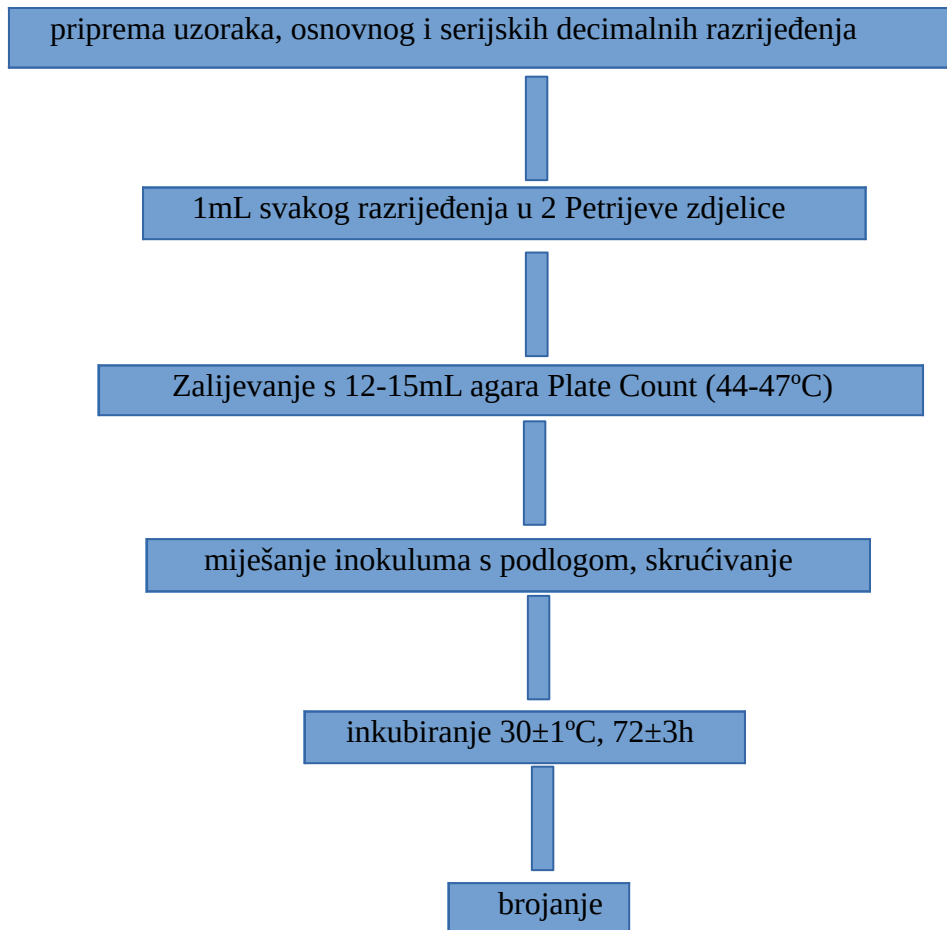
priprema uzoraka, osnovnog i serijskih decimalnih razrijeđenja

1mL svakog razrijeđenja u 2 Petrijeve zdjelice

Zalijevanje s 12-15mL agara Plate Count (44-47ºC)

miješanje inokuluma s podlogom, skrućivanje

inkubiranje 30±1ºC, 72±3h

brojanje